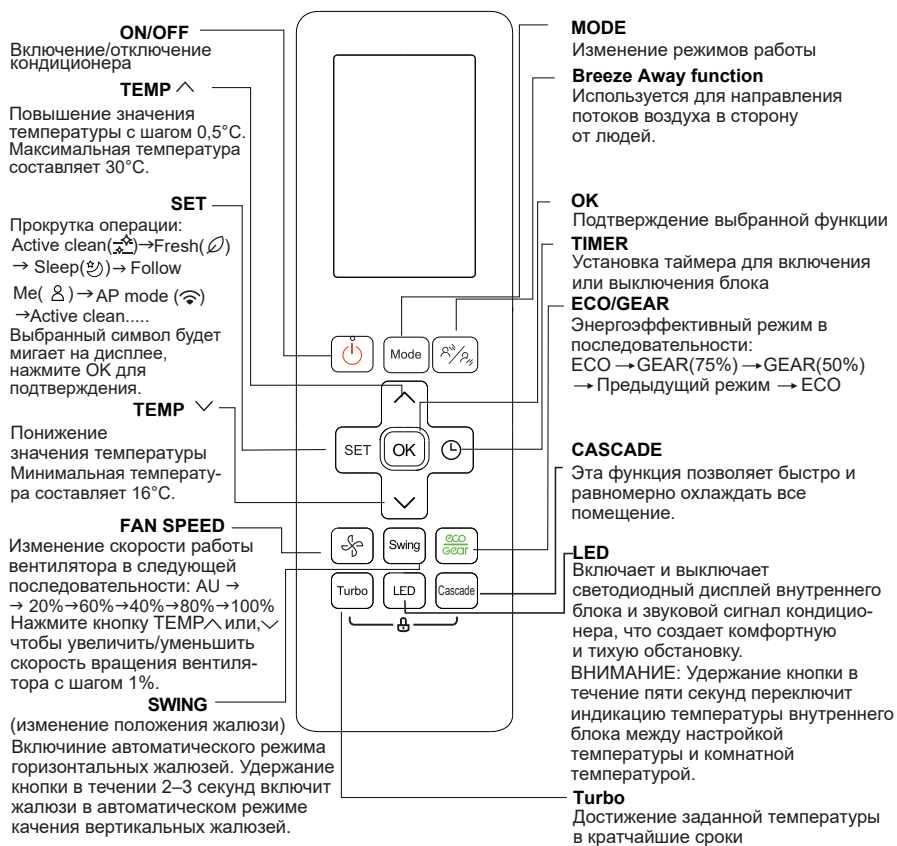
ON/OFF
Включение/отключение кондиционера

TEMP ∧
Повышение значения температуры с шагом 0,5°C. Максимальная температура составляет 30°C.

SET
Прокрутка операции: Active clean(☼)→Fresh(∅) → Sleep(☽)→ Follow Me(♀)→AP mode (ᯤ) →Active clean.....
Выбранный символ будет мигает на дисплее, нажмите OK для подтверждения.

TEMP ∨
Понижение значения температуры Минимальная температура составляет 16°C.

FAN SPEED
Изменение скорости работы вентилятора в следующей последовательности: AU → → 20%→60%→40%→80%→100% Нажмите кнопку TEMP∧ или,∨ чтобы увеличить/уменьшить скорость вращения вентилятора с шагом 1%.

SWING
(изменение положения жалюзи)
Включиние автоматического режима горизонтальных жалюзей. Удержание кнопки в течении 2–3 секунд включит жалюзи в автоматическом режиме качения вертикальных жалюзей.

Mode
SET
OK
Swing
eco gear
Turbo
LED
Cascade

MODE
Изменение режимов работы

Breeze Away function
Используется для направления потоков воздуха в сторону от людей.

OK
Подтверждение выбранной функции

TIMER
Установка таймера для включения или выключения блока

ECO/GEAR
Энергоэффективный режим в последовательности:
ECO →GEAR(75%) →GEAR(50%) → Предыдущий режим → ECO

CASCADE
Эта функция позволяет быстро и равномерно охлаждать все помещение.

LED
Включает и выключает светодиодный дисплей внутреннего блока и звуковой сигнал кондиционера, что создает комфортную и тихую обстановку.
ВНИМАНИЕ: Удержание кнопки в течение пяти секунд переключит индикацию температуры внутреннего блока между настройкой температуры и комнатной температурой.

Turbo
Достижение заданной температуры в кратчайшие сроки